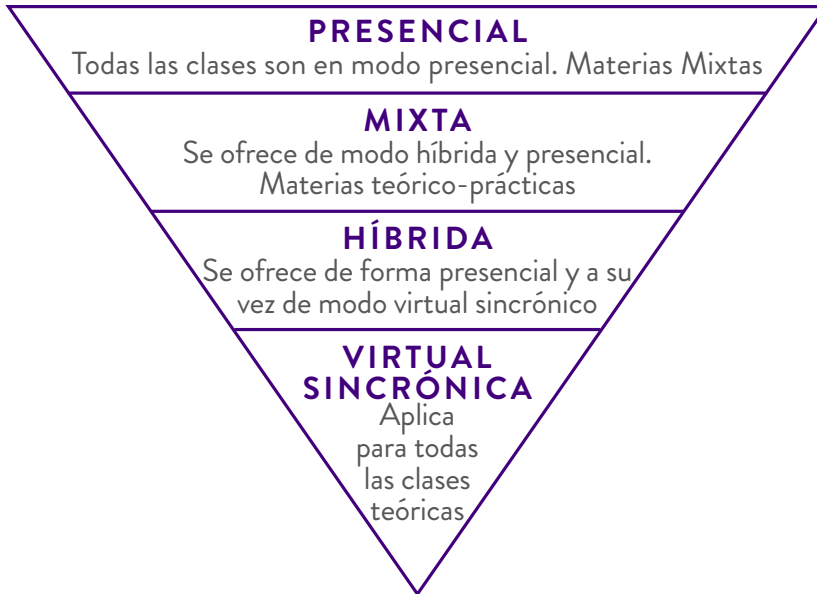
PRESENCIAL
Todas las clases son en modo presencial. Materias Mixtas

MIXTA
Se ofrece de modo híbrida y presencial. Materias teórico-prácticas

HÍBRIDA
Se ofrece de forma presencial y a su vez de modo virtual sincrónico

VIRTUAL SINCRÓNICA
Aplica para todas las clases teóricas